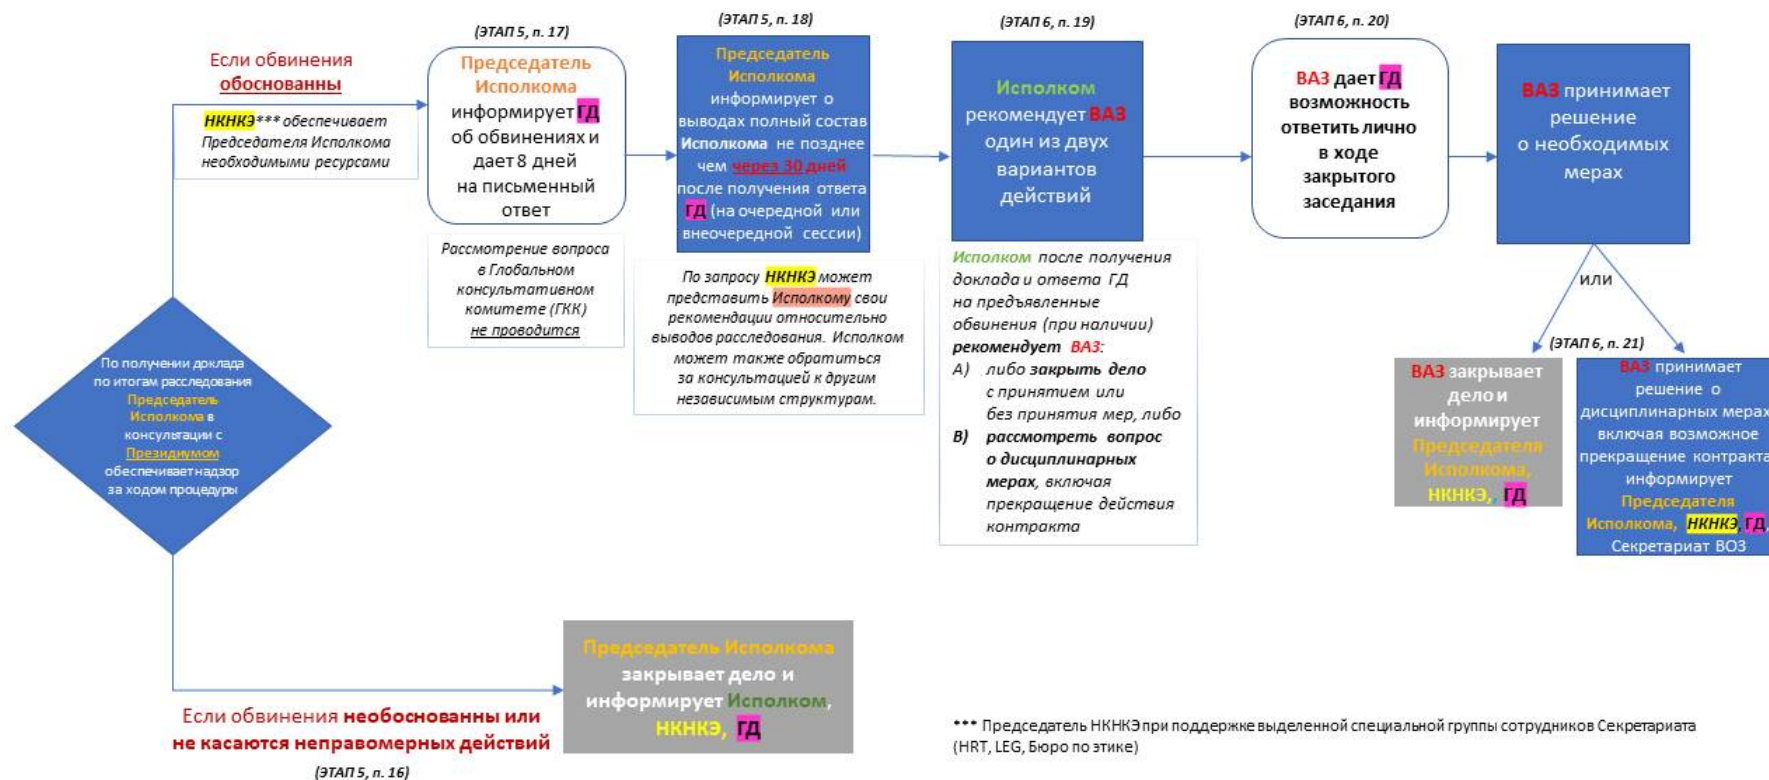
По получении доклада по итогам расследования Председатель Исполкома в консультации с Президиумом обеспечивает надзор за ходом процедуры

Если обвинения обоснованны

НКНКЭ*** обеспечивает Председателя Исполкома необходимыми ресурсами

(ЭТАП 5, п. 17)

Председатель Исполкома информирует ГД об обвинениях и дает 8 дней на письменный ответ

Рассмотрение вопроса в Глобальном консультативном комитете (ГКК) не проводится

(ЭТАП 5, п. 18)

Председатель Исполкома информирует о выводах полный состав Исполкома не позднее чем через 30 дней после получения ответа ГД (на очередной или внеочередной сессии)

По запросу НКНКЭ может представить Исполкому свои рекомендации относительно выводов расследования. Исполком может также обратиться за консультацией к другим независимым структурам.

(ЭТАП 6, п. 19)

Исполком рекомендует ВАЗ один из двух вариантов действий

Исполком после получения доклада и ответа ГД на предъявленные обвинения (при наличии) рекомендует ВАЗ:
А) либо закрыть дело с принятием или без принятия мер, либо
В) рассмотреть вопрос о дисциплинарных мерах, включая прекращение действия контракта

(ЭТАП 6, п. 20)

ВАЗ дает ГД возможность ответить лично в ходе закрытого заседания

ВАЗ принимает решение о необходимых мерах

или

(ЭТАП 6, п. 21)

ВАЗ закрывает дело и информирует Председателя Исполкома, НКНКЭ, ГД

ВАЗ принимает решение о дисциплинарных мерах включая возможное прекращение контракта, информирует Председателя Исполкома, НКНКЭ, ГД, Секретариат ВОЗ

Председатель Исполкома закрывает дело и информирует Исполком, НКНКЭ, ГД

Если обвинения необоснованны или не касаются неправомерных действий

(ЭТАП 5, п. 16)

*** Председатель НКНКЭ при поддержке выделенной специальной группы сотрудников Секретариата (HRT, LEG, Бюро по этике)